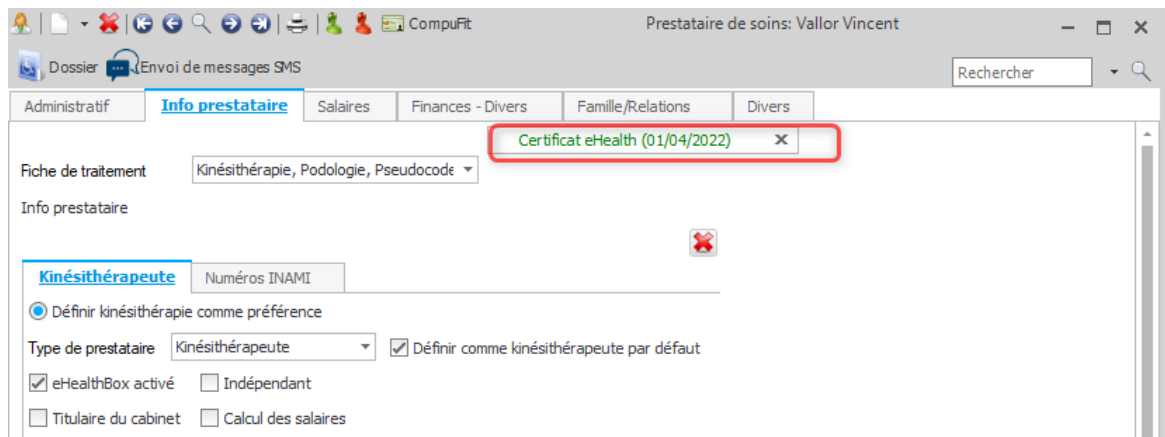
CompuFit Prestataire de soins: Vallor Vincent

Dossier Envoi de messages SMS

Rechercher

Administratif Info prestataire Salaires Finances - Divers Famille/Relations Divers

Certificat eHealth (01/04/2022)

Fiche de traitement Kinésithérapie, Podologie, Pseudocode

Info prestataire

Kinésithérapeute Numéros INAMI

Définir kinésithérapie comme préférence

Type de prestataire Kinésithérapeute Définir comme kinésithérapeute par défaut

eHealthBox activé Indépendant

Titulaire du cabinet Calcul des salaires